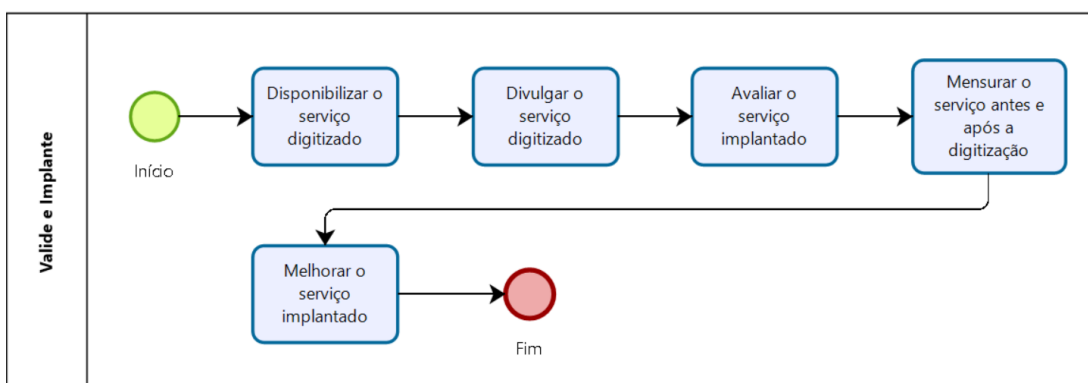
Valide e Implante

Início

Disponibilizar o serviço digitizado

Divulgar o serviço digitizado

Avaliar o serviço implantado

Mensurar o serviço antes e após a digitização

Melhorar o serviço implantado

Fim